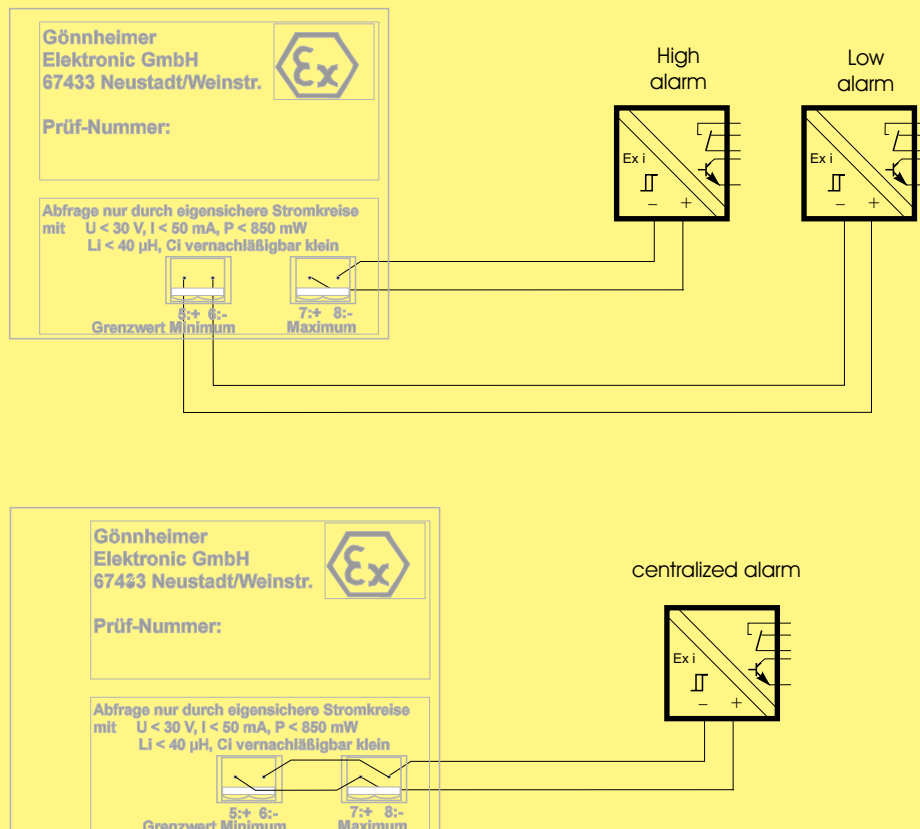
Gönnheimer
Elektronic GmbH
67433 Neustadt/Weinstr.

Prüf-Nummer:

Abfrage nur durch eigensichere Stromkreise
mit U < 30 V, I < 50 mA, P < 850 mW
Li < 40 µH, Ci vernachläßigbar klein

5:+ 6:-
Grenzwert Minimum

7:+ 8:-
Maximum

High alarm

Ex i
– +

Low alarm

Ex i
– +

Gönnheimer
Elektronic GmbH
67433 Neustadt/Weinstr.

Prüf-Nummer:

Abfrage nur durch eigensichere Stromkreise
mit U < 30 V, I < 50 mA, P < 850 mW
Li < 40 µH, Ci vernachläßigbar klein

5:+ 6:-
Grenzwert Minimum

7:+ 8:-
Maximum

centralized alarm

Ex i
– +